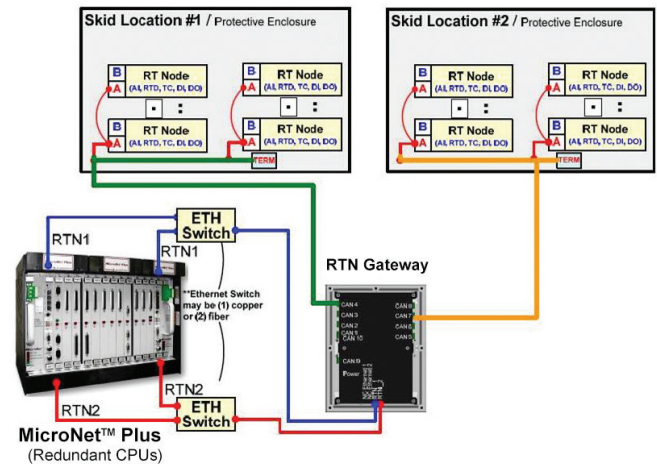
Skid Location #1 / Protective Enclosure

B
A
RT Node
(AI, RTD, TC, DI, DO)

B
A
RT Node
(AI, RTD, TC, DI, DO)

B
A
RT Node
(AI, RTD, TC, DI, DO)

B
A
RT Node
(AI, RTD, TC, DI, DO)

TERM

Skid Location #2 / Protective Enclosure

B
A
RT Node
(AI, RTD, TC, DI, DO)

B
A
RT Node
(AI, RTD, TC, DI, DO)

B
A
RT Node
(AI, RTD, TC, DI, DO)

B
A
RT Node
(AI, RTD, TC, DI, DO)

TERM

RTN1
ETH Switch
RTN1
**Ethernet Switch may be (1) copper or (2) fiber

RTN Gateway
CAN 4
CAN 3
CAN 2
CAN 1
CAN 10
CAN 9
Power
CAN 8
CAN 7
CAN 6
CAN 5

RTN2
RTN2
ETH Switch

MicroNet™ Plus
(Redundant CPUs)